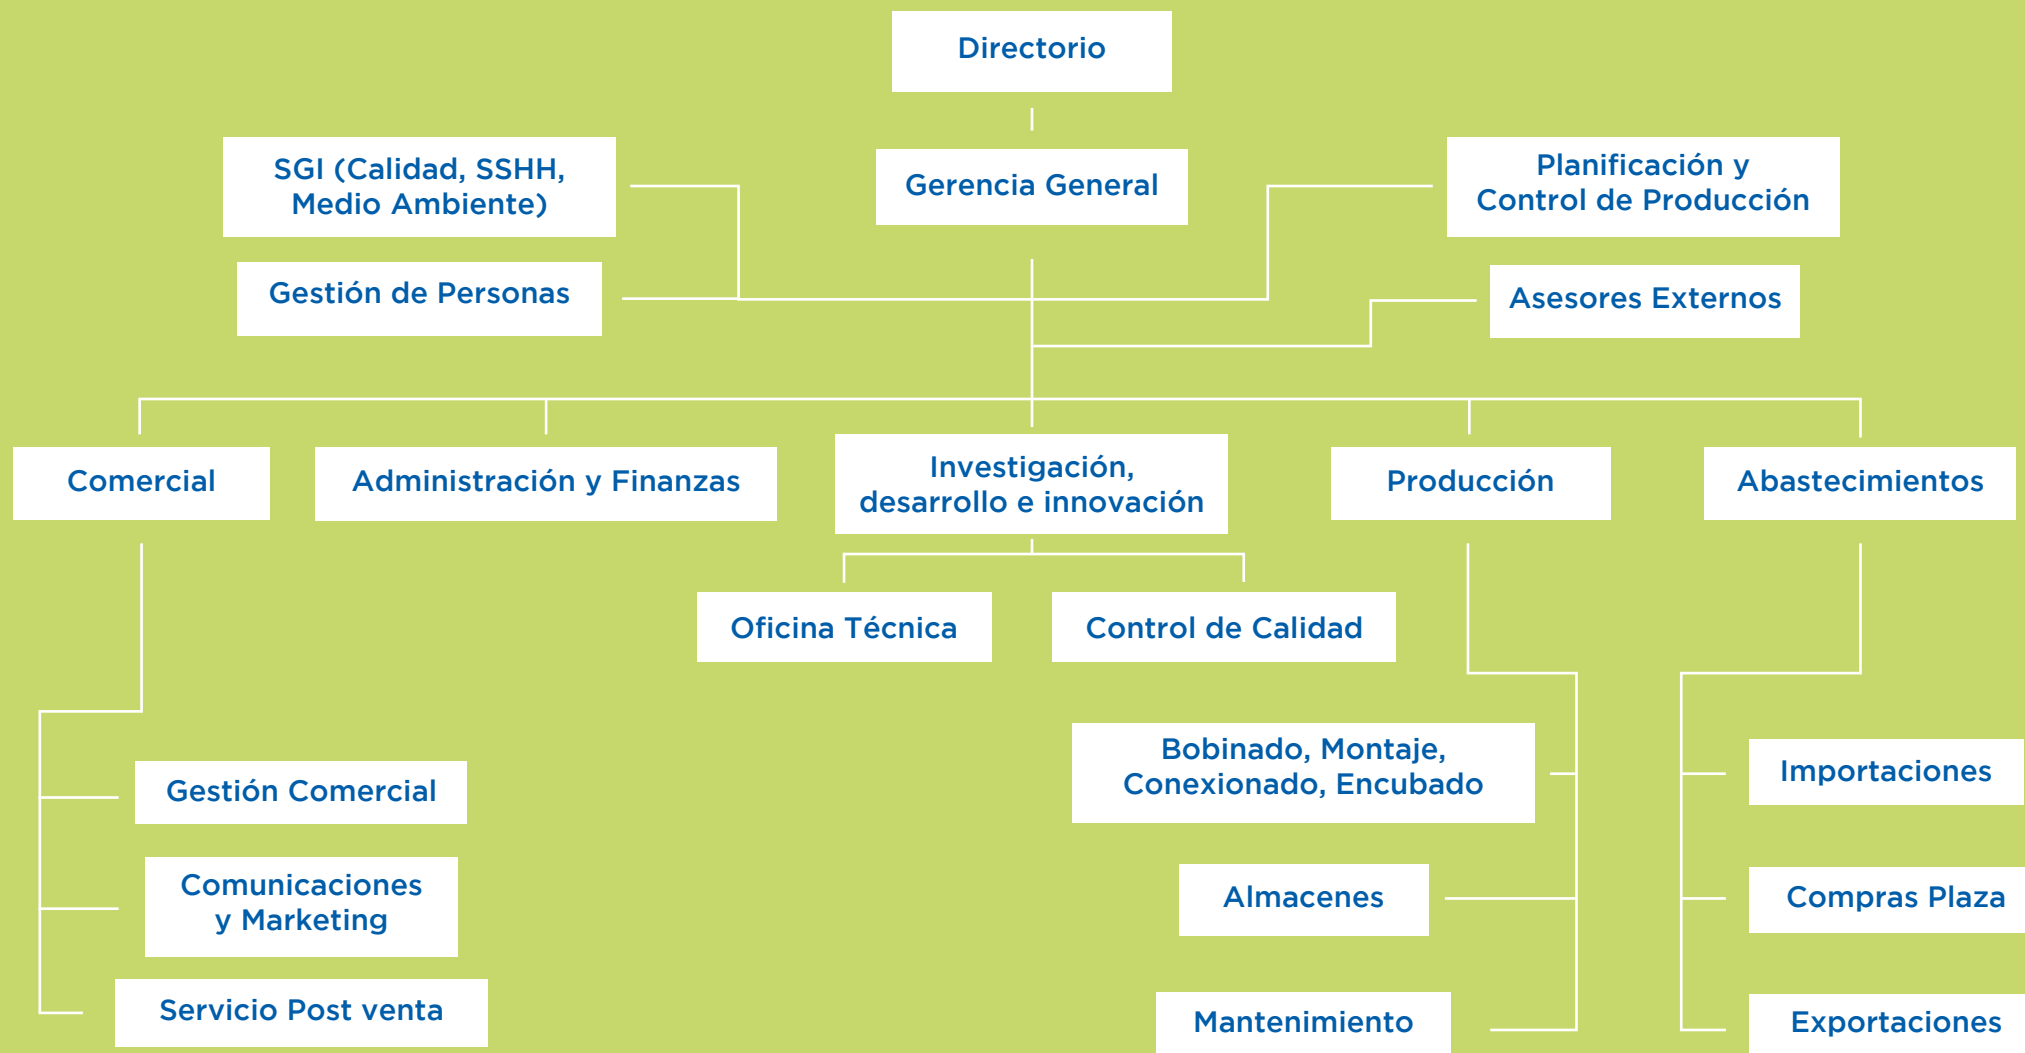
Directorio

Gerencia General

SGI (Calidad, SSHH, Medio Ambiente)

Planificación y Control de Producción

Gestión de Personas

Asesores Externos

Comercial

Administración y Finanzas

Investigación, desarrollo e innovación

Producción

Abastecimientos

Oficina Técnica

Control de Calidad

Gestión Comercial

Comunicaciones y Marketing

Servicio Post venta

Bobinado, Montaje, Conexionado, Encubado

Almacenes

Mantenimiento

Importaciones

Compras Plaza

Exportaciones